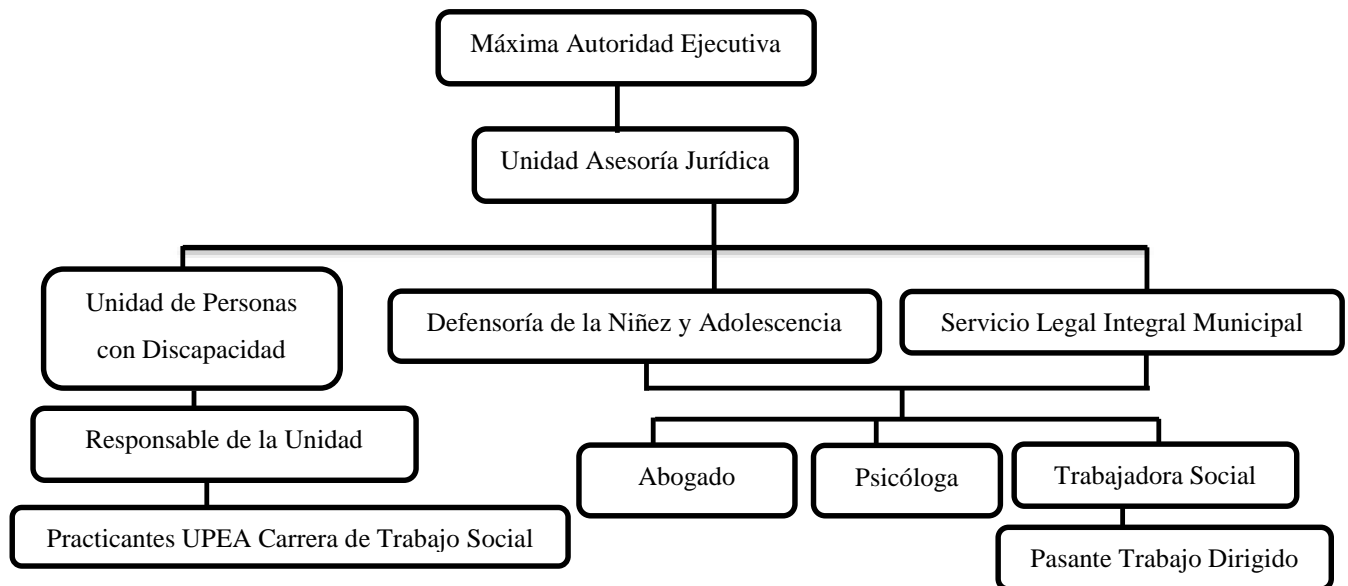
Máxima Autoridad Ejecutiva

Unidad Asesoría Jurídica

Unidad de Personas con Discapacidad

Defensoría de la Niñez y Adolescencia

Servicio Legal Integral Municipal

Responsable de la Unidad

Practicantes UPEA Carrera de Trabajo Social

Abogado

Psicóloga

Trabajadora Social

Pasante Trabajo Dirigido